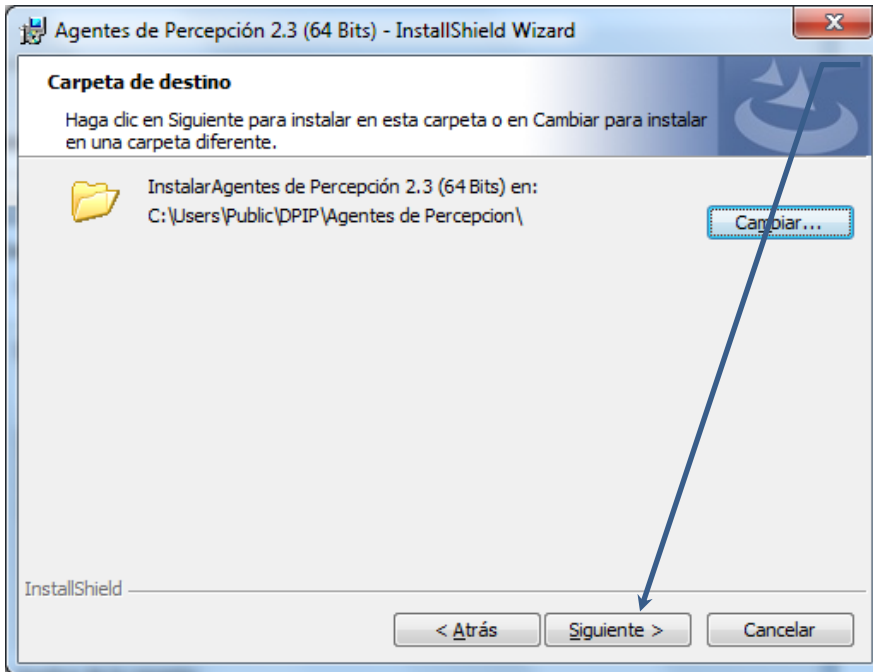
Agentes de Percepción 2.3 (64 Bits) - InstallShield Wizard

X

Carpeta de destino

Haga clic en Siguiente para instalar en esta carpeta o en Cambiar para instalar en una carpeta diferente.

InstalarAgentes de Percepción 2.3 (64 Bits) en:
C:\Users\Public\DPIP\Agentes de Percepcion\

Cambiar...

InstallShield

< Atrás

Siguiente >

Cancelar